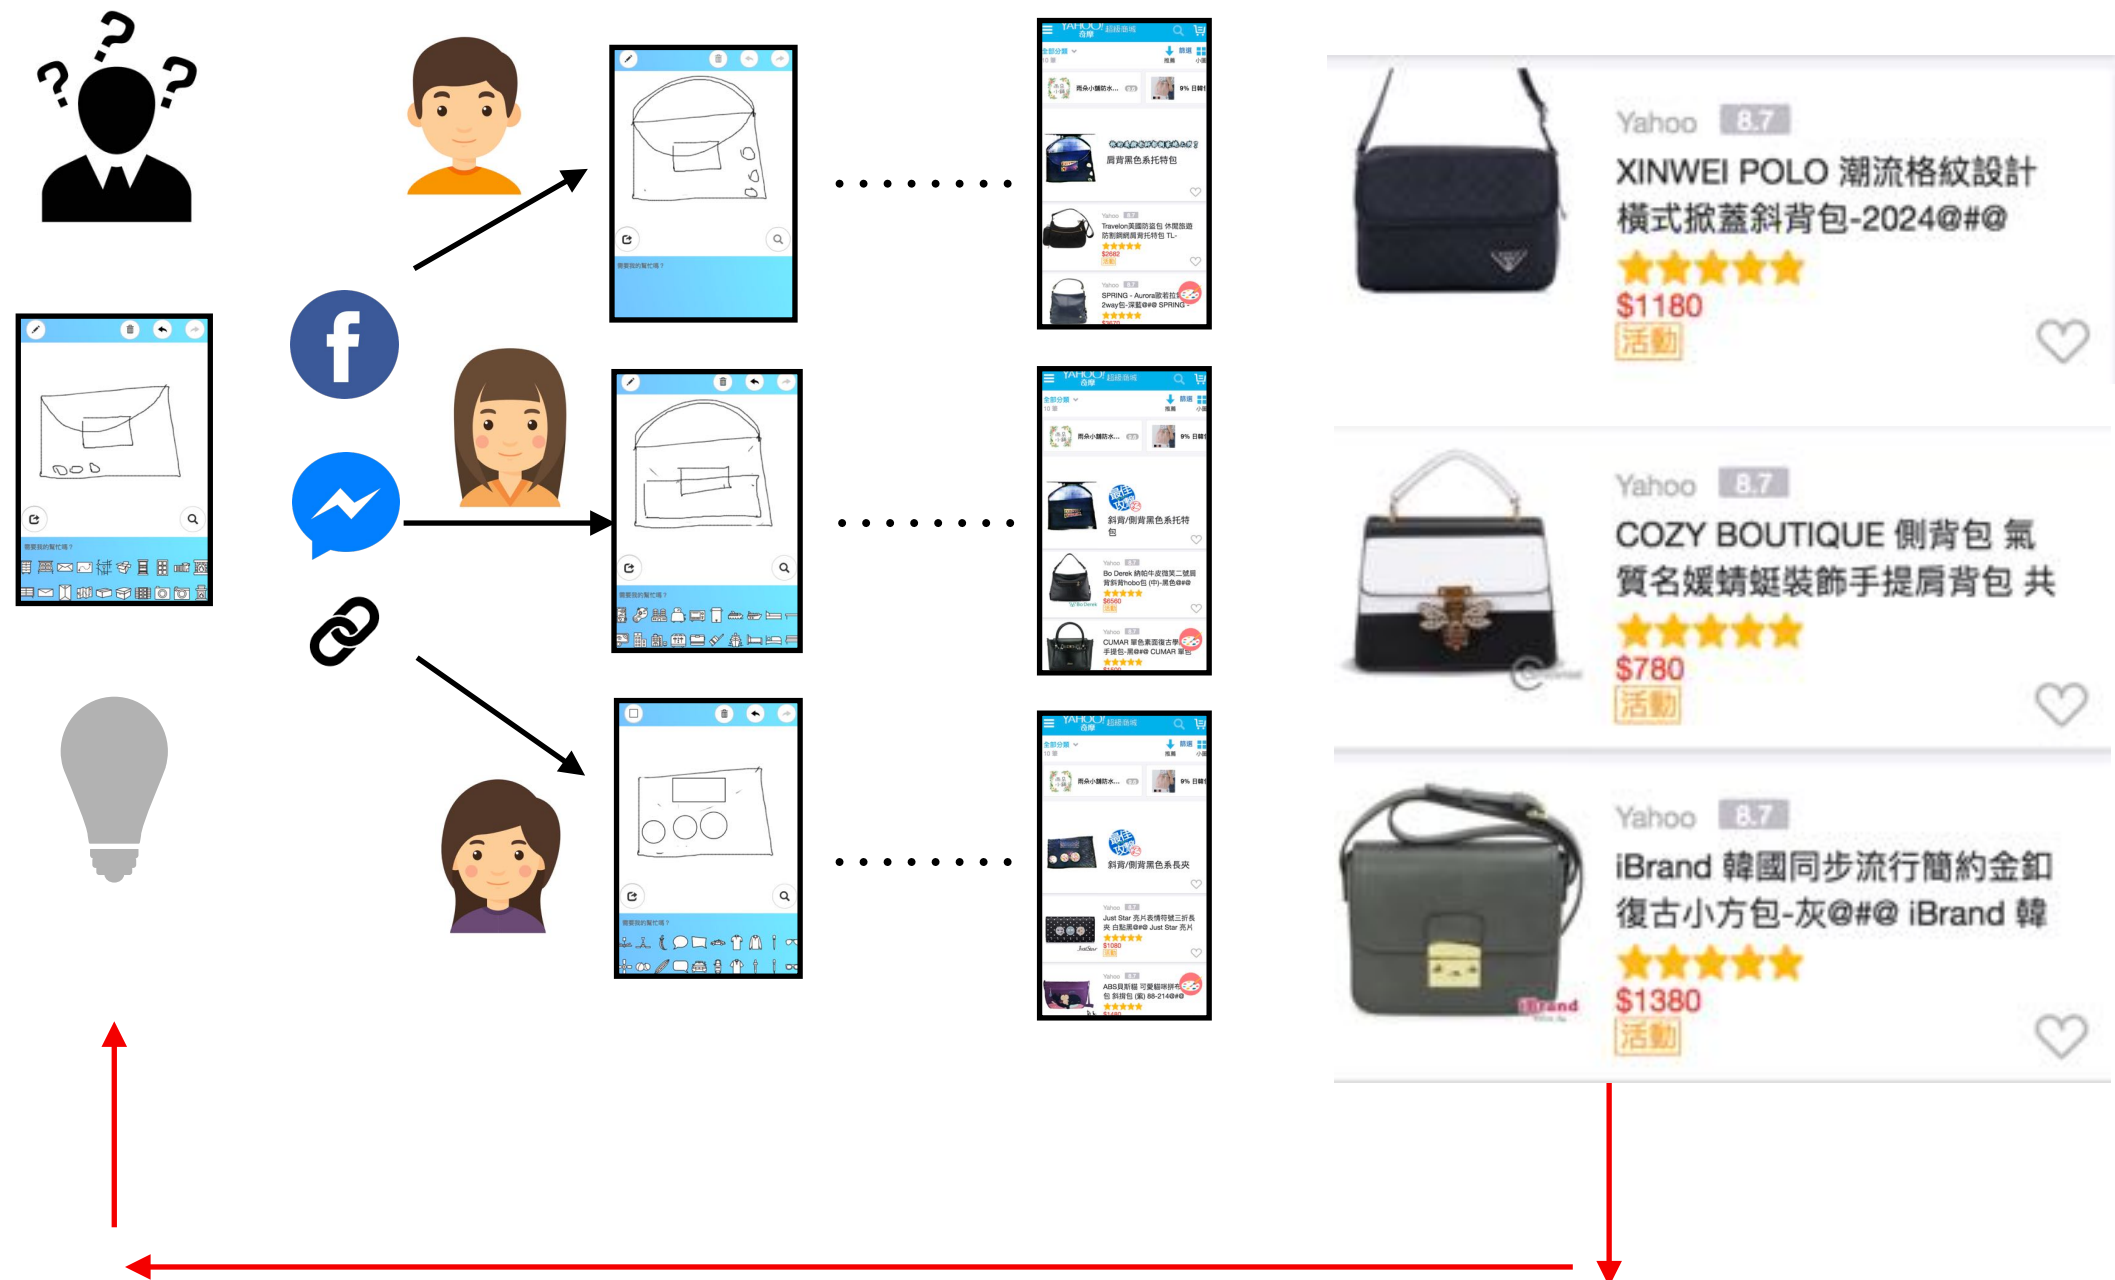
Yahoo 8.7
XINWEI POLO 潮流格紋設計橫式掀蓋斜背包-2024@#@
$1180
活動

Yahoo 8.7
COZY BOUTIQUE 側背包 氣質名媛蜻蜓裝飾手提肩背包 共
$780
活動

Yahoo 8.7
iBrand 韓國同步流行簡約金釦復古小方包-灰@#@ iBrand 韓
$1380
活動